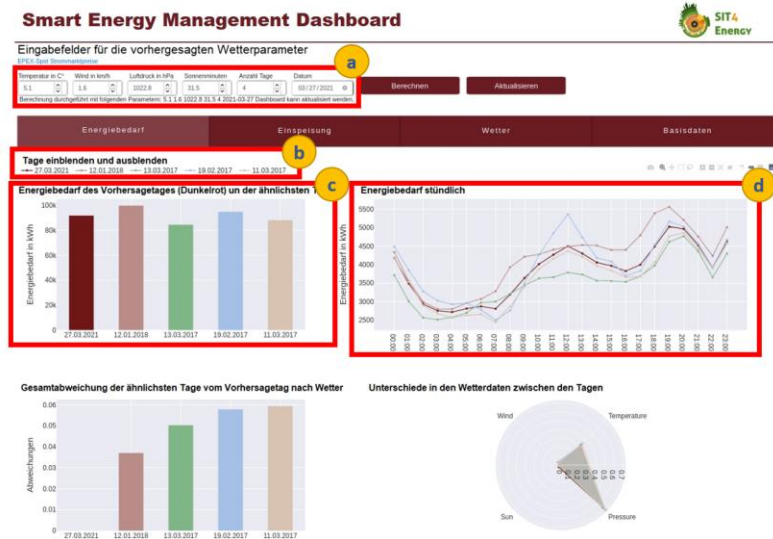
Smart Energy Management Dashboard

SIT4 Energy

Eingabefelder für die vorhergesagten Wetterparameter

EPEX-Spot Strommarktpreise

a

| Temperatur in C° | Wind in km/h | Luftdruck in hPa | Sonnenminuten | Anzahl Tage | Datum |
|---|---|---|---|---|---|
| 5.1 | 1.6 | 1022.8 | 31.5 | 4 | 03/27/2021 |

Berechnen

Aktualisieren

Berechnung durchgeführt mit folgenden Parametern: 5.1 1.6 1022.8 31.5 4 2021-03-27 Dashboard kann aktualisiert werden.

Energiebedarf

Einspeisung

Wetter

Basisdaten

b

Tage einblenden und ausblenden

27.03.2021 12.01.2018 13.03.2017 19.02.2017 11.03.2017

c

Energiebedarf des Vorhersagetages (Dunkelrot) und der ähnlichsten T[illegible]

100k 80k 60k 40k 20k 0

Energiebedarf in kWh

27.03.2021 12.01.2018 13.03.2017 19.02.2017 11.03.2017

d

Energiebedarf stündlich

5500 5000 4500 4000 3500 3000 2500

Energiebedarf in kWh

00:00 01:00 02:00 03:00 04:00 05:00 06:00 07:00 08:00 09:00 10:00 11:00 12:00 13:00 14:00 15:00 16:00 17:00 18:00 19:00 20:00 21:00 22:00 23:00

Gesamtabweichung der ähnlichsten Tage vom Vorhersagetag nach Wetter

0.06 0.05 0.04 0.03 0.02 0.01 0

Abweichungen

27.03.2021 12.01.2018 13.03.2017 19.02.2017 11.03.2017

Unterschiede in den Wetterdaten zwischen den Tagen

Wind

Temperature

Sun

Pressure

0 0.1 0.2 0.3 0.4 0.5 0.6 0.7